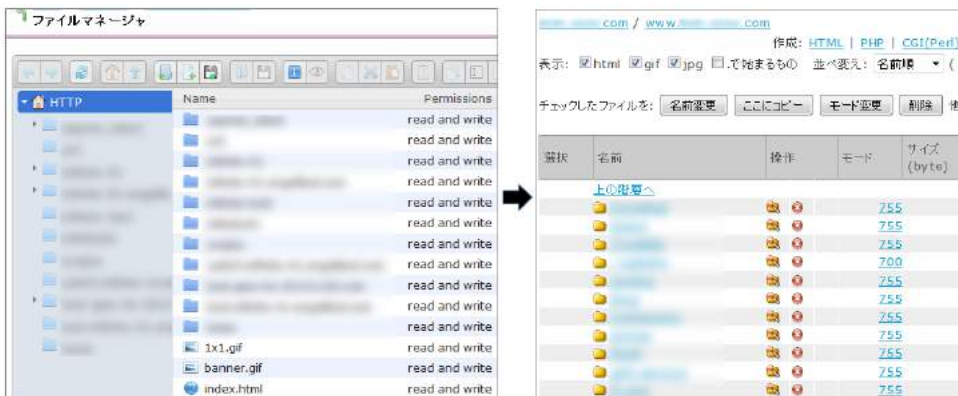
ファイルマネージャ

HTTP

| Name | Permissions |
|---|---|
| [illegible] | read and write |
| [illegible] | read and write |
| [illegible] | read and write |
| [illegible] | read and write |
| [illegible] | read and write |
| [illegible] | read and write |
| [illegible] | read and write |
| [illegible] | read and write |
| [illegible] | read and write |
| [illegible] | read and write |
| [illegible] | read and write |
| 1x1.gif | read and write |
| banner.gif | read and write |
| index.html | read and write |

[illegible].com / www.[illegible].com

作成: HTML | PHP | CGI(Perl)

表示: html gif jpg .で始まるもの 並べ変え: 名前順 ▾ (

チェックしたファイルを: 名前変更 ここにコピー モード変更 削除

| 選択 | 名前 | 操作 | モード | サイズ (byte) |
|---|---|---|---|---|
| | 上の階層へ | | | |
| | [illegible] | | 755 | |
| | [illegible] | | 755 | |
| | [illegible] | | 755 | |
| | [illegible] | | 700 | |
| | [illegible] | | 755 | |
| | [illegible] | | 755 | |
| | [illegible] | | 755 | |
| | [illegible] | | 755 | |
| | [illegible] | | 755 | |
| | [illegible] | | 755 | |
| | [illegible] | | 755 | |